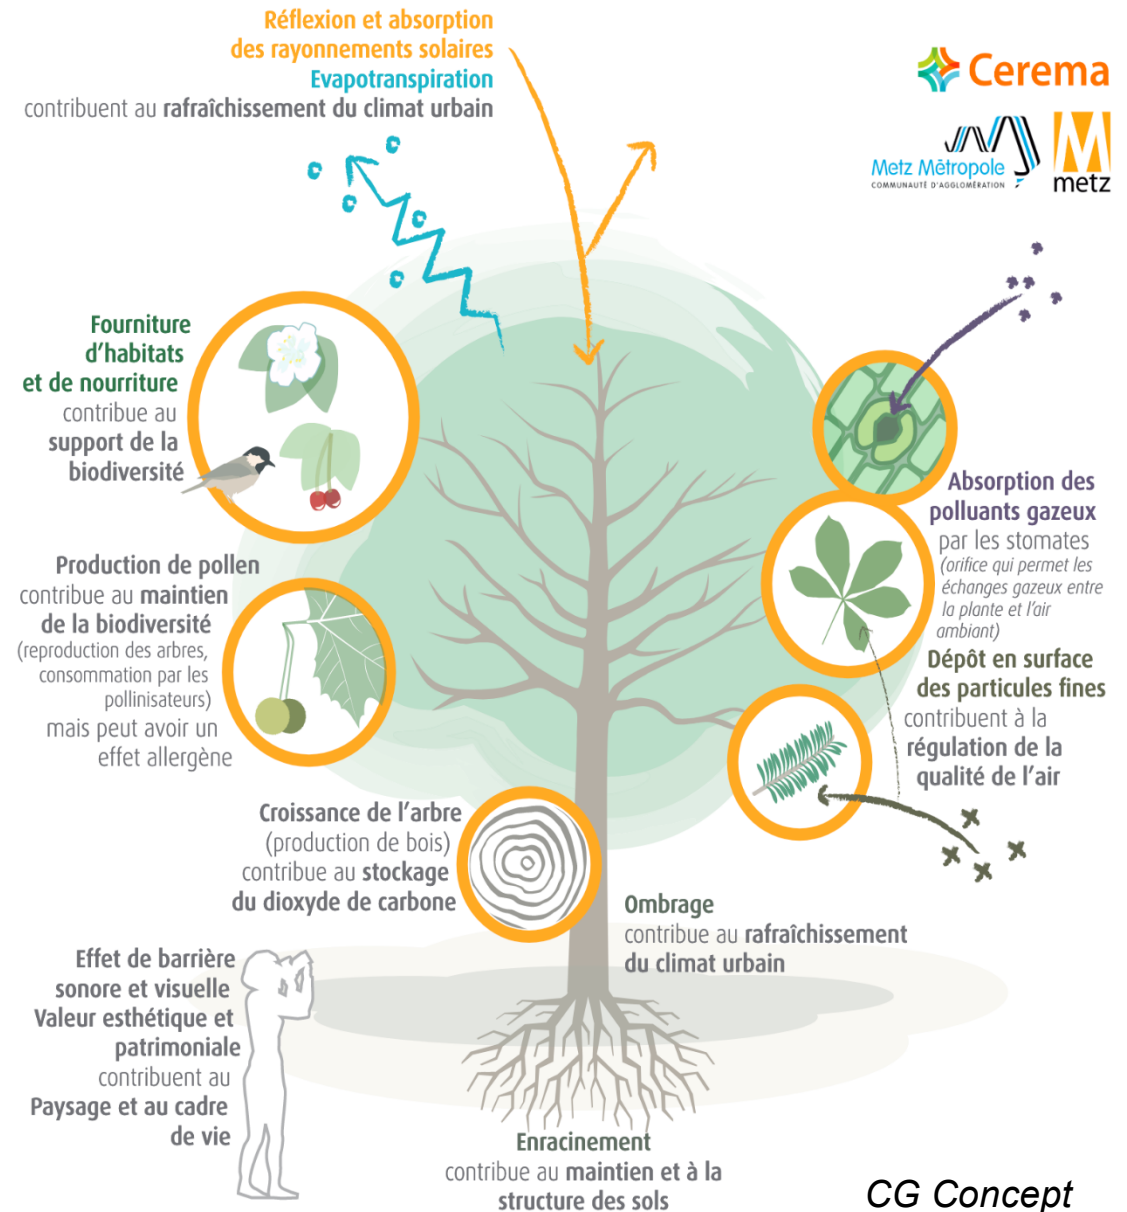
Réflexion et absorption des rayonnements solaires
Evapotranspiration
contribuent au rafraîchissement du climat urbain

Cerema

Metz Métropole
COMMUNAUTÉ D'AGGLOMÉRATION

metz

Fourniture d'habitats et de nourriture contribue au support de la biodiversité

Production de pollen contribue au maintien de la biodiversité (reproduction des arbres, consommation par les pollinisateurs) mais peut avoir un effet allergène

Croissance de l'arbre (production de bois) contribue au stockage du dioxyde de carbone

Effet de barrière sonore et visuelle
Valeur esthétique et patrimoniale
contribuent au Paysage et au cadre de vie

Absorption des polluants gazeux par les stomates (orifice qui permet les échanges gazeux entre la plante et l'air ambiant)
Dépôt en surface des particules fines
contribuent à la régulation de la qualité de l'air

Ombrage contribue au rafraîchissement du climat urbain

Enracinement contribue au maintien et à la structure des sols

CG Concept